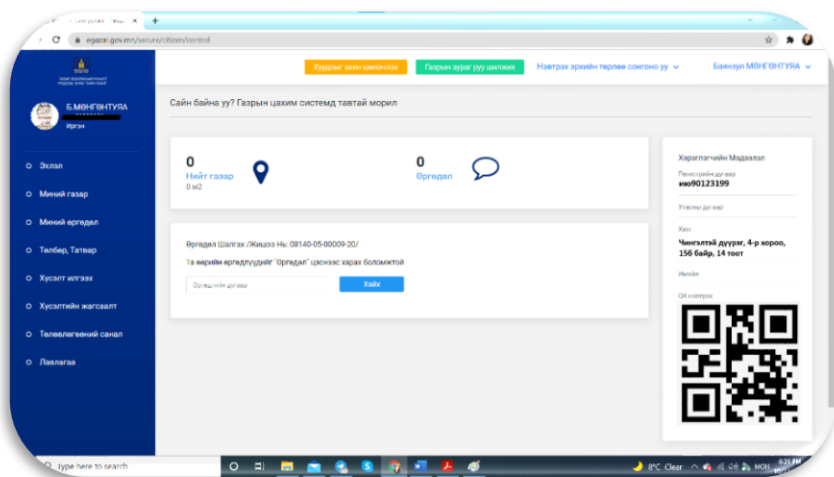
egazar.gov.mn/secure/citizen/control

Хуудсыг зөвхөн хэвлэх Газрын зураг руу шилжих Нэвтрэх архивийн төрлөө сонгоно уу Баянзул МӨНГӨНТУЯА

Б.МӨНГӨНТУЯА
Иргэн

Эхлэл
Миний газар
Миний өргөдөл
Төлбөр, Татвар
Хүсэлт илгээх
Хүсэлтийн жагсаалт
Төлөвлөгөөний санал
Лавлагаа

Сайн байна уу? Газрын цахим системд тавтай морил

0
Нийт газар
0 м2

0
Өргөдөл

Өргөдөл Шалгах /Жишээ нь: 08140-05-00009-20/
Та өөрийн өргөдлүүдийг "Өргөдөл" цэснээс харах боломжтой
Өргөдлийн дугаар
Хайх

Хэрэглэгчийн Мэдээлэл
Регистрийн дугаар
ию90123199
Утасны дугаар
Хаяг
Чингэлтэй дүүрэг, 4-р хороо, 156 байр, 14 тоот
Имэйл
QR кетхрах

Type here to search
8°C Clear